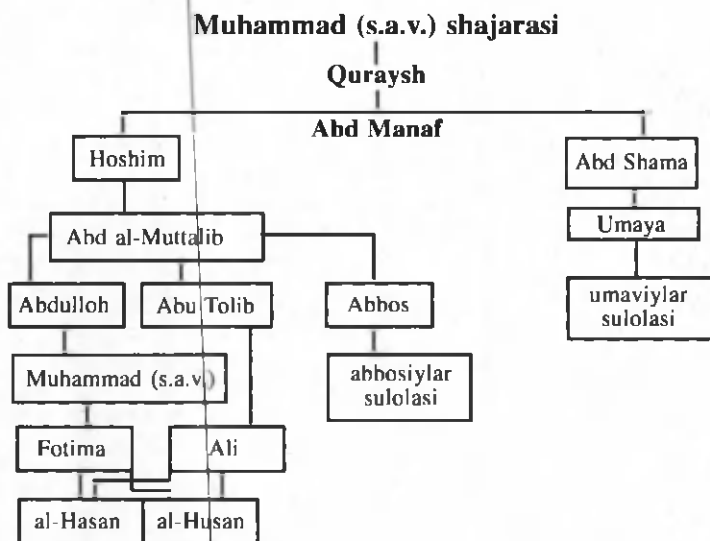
Muhammad (s.a.v.) shajarasi

Quraysh

Abd Manaf

Hoshim

Abd Shama

Abd al-Muttalib

Umaya

Abdulloh

Abu Tolib

Abbos

umaviylar sulolasi

Muhammad (s.a.v.)

abbosiylar sulolasi

Fotima

Ali

al-Hasan

al-Husan